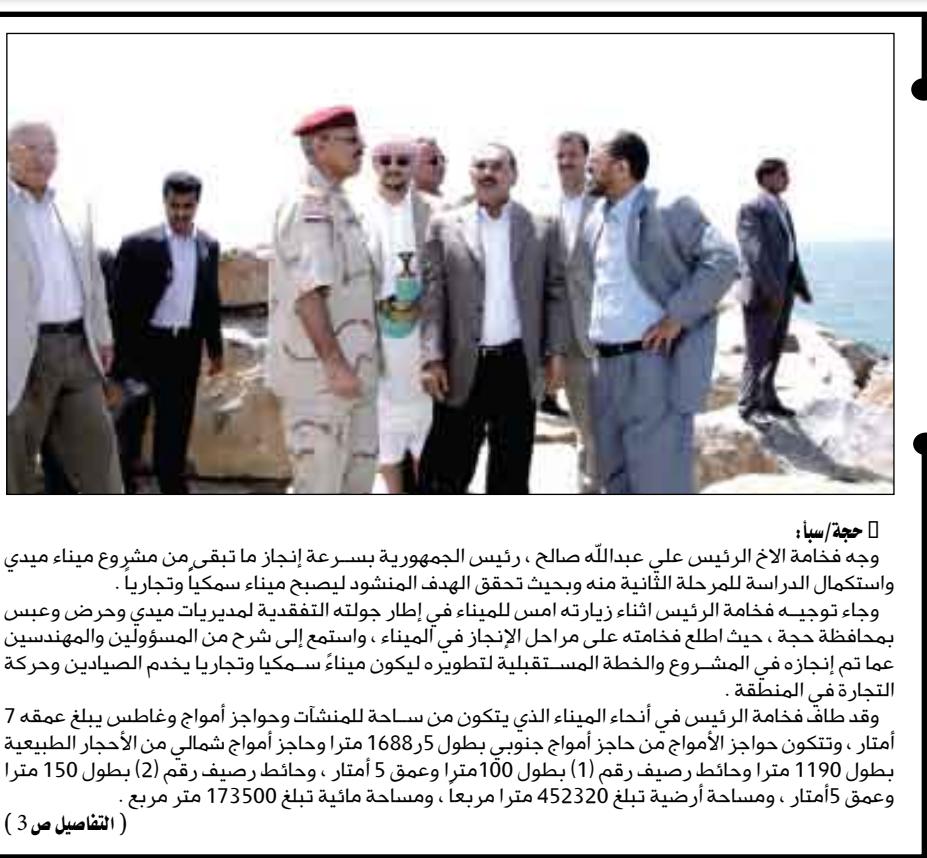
حجة/سبأ:

وجه فخامة الاخ الرئيس علي عبدالله صالح ، رئيس الجمهورية بسرعة إنجاز ما تبقى من مشروع ميناء ميدي واستكمال الدراسة للمرحلة الثانية منه وبحيث تحقق الهدف المنشود ليصبح ميناء سمكياً وتجارياً .

وجاء توجيه فخامة الرئيس اثناء زيارته امس للميناء في إطار جولته التفقدية لمديريات ميدي وحرض وعبس بمحافظة حجة ، حيث اطلع فخامته على مراحل الإنجاز في الميناء ، واستمع إلى شرح من المسؤولين والمهندسين عما تم إنجازه في المشروع والخطة المستقبلية لتطويره ليكون ميناءً سمكيا وتجاريا يخدم الصيادين وحركة التجارة في المنطقة .

وقد طاف فخامة الرئيس في أنحاء الميناء الذي يتكون من ساحة للمنشآت وحواجز أمواج وغاطس يبلغ عمقه 7 أمتار ، وتتكون حواجز الأمواج من حاجز أمواج جنوبي بطول 5ر1688 مترا وحاجز أمواج شمالي من الأحجار الطبيعية بطول 1190 مترا وحائط رصيف رقم (1) بطول 100مترا وعمق 5 أمتار ، وحائط رصيف رقم (2) بطول 150 مترا وعمق 5أمتار ، ومساحة أرضية تبلغ 452320 مترا مربعاً ، ومساحة مائية تبلغ 173500 متر مربع .

( التفاصيل ص 3 )